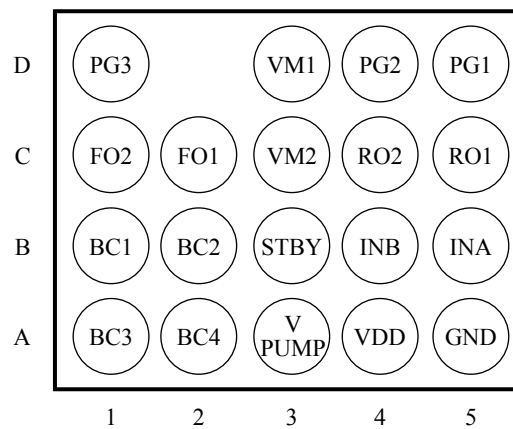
| | | | | | |
|---|---|---|---|---|---|
| D | PG3 | | VM1 | PG2 | PG1 |
| C | FO2 | FO1 | VM2 | RO2 | RO1 |
| B | BC1 | BC2 | STBY | INB | INA |
| A | BC3 | BC4 | V PUMP | VDD | GND |
| | 1 | 2 | 3 | 4 | 5 |